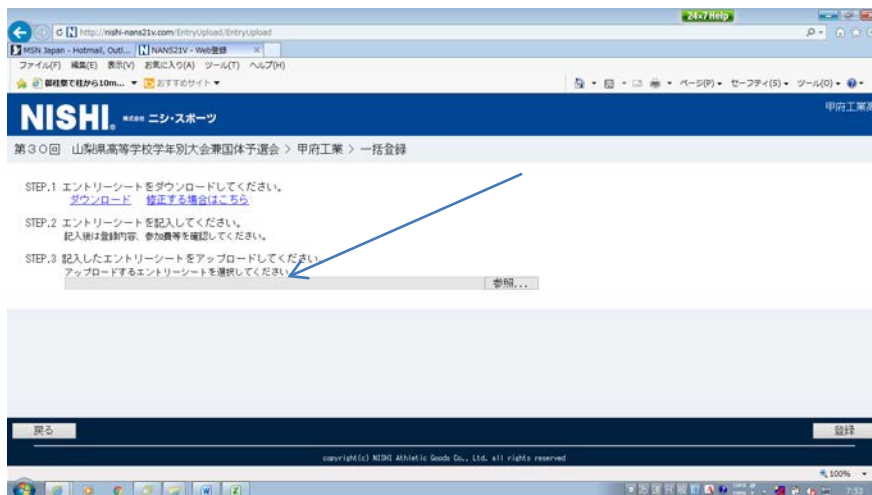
24x7 Help

http://nishi-nans21v.com/EntryUpload/EntryUpload

MSN Japan - Hotmail, Outl... NANS21V - Web登録

ファイル(F) 編集(E) 表示(V) お気に入り(A) ツール(T) ヘルプ(H)

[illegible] おすすめサイト

ページ(P) セーフティ(S) ツール(O)

NISHI. 株式会社 ニシ・スポーツ

甲府工業高

第３０回 山梨県高等学校学年別大会兼国体予選会 > 甲府工業 > 一括登録

STEP.1 エントリーシートをダウンロードしてください。
ダウンロード 修正する場合はこちら

STEP.2 エントリーシートを記入してください。
記入後は登録内容、参加費等を確認してください。

STEP.3 記入したエントリーシートをアップロードしてください。
アップロードするエントリーシートを選択してください。

参照...

戻る

登録

copyright(c) NISHI Athletic Goods Co., Ltd. all rights reserved

100%

7:53